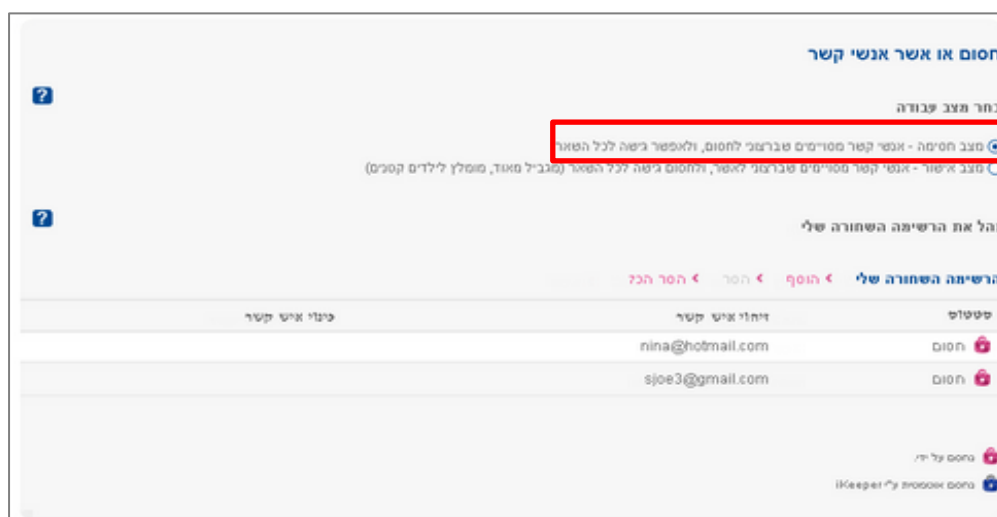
חסום או אשר אנשי קשר

בחר מצב עבודה

מצב חסימה - אנשי קשר מסויימים שברצוני לחסום, ולאפשר גישה לכל השאר

מצב אישור - אנשי קשר מסויימים שברצוני לאשר, ולחסום גישה לכל השאר (מגביל מאוד, מומלץ לילדים קטנים)

נהל את הרשימה השחורה שלי

הרשימה השחורה שלי › הוסף › הסר › הסר הכל

| סטטוס | זיהוי איש קשר | כינוי איש קשר |
|---|---|---|
| חסום | nina@hotmail.com | |
| חסום | sjoe3@gmail.com | |

חסום על ידי

חסום אוטומטית ע"י iKeeper